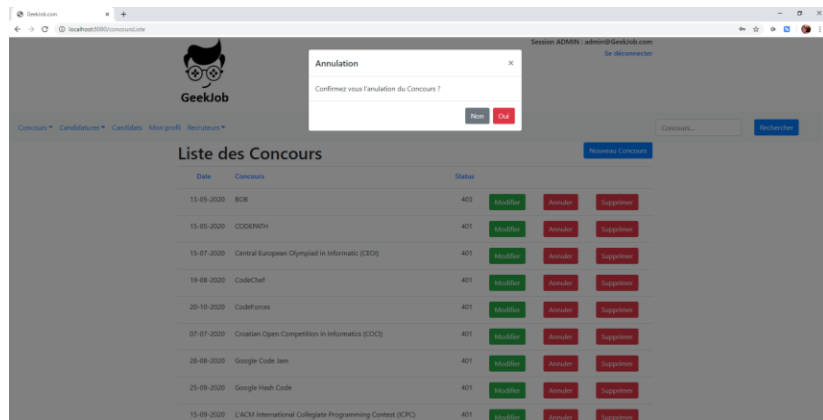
GeekJob.com × +

localhost:8080/concoursListe

Session ADMIN : admin@GeekJob.com
Se déconnecter

GeekJob

Concours ▾ Candidatures ▾ Candidats Mon profil Recruteurs ▾

Concours... Rechercher

Annulation ×

Confirmez vous l'anulation du Concours ?

Non Oui

Liste des Concours

Nouveau Concours

| Date | Concours | Status | | | |
|---|---|---|---|---|---|
| 13-05-2020 | BOB | 403 | Modifier | Annuler | Supprimer |
| 15-05-2020 | CODEPATH | 401 | Modifier | Annuler | Supprimer |
| 15-07-2020 | Central European Olympiad in Informatic (CEOI) | 401 | Modifier | Annuler | Supprimer |
| 19-08-2020 | CodeChef | 401 | Modifier | Annuler | Supprimer |
| 20-10-2020 | CodeForces | 401 | Modifier | Annuler | Supprimer |
| 07-07-2020 | Croatian Open Competition in Informatics (COCI) | 401 | Modifier | Annuler | Supprimer |
| 28-08-2020 | Google Code Jam | 401 | Modifier | Annuler | Supprimer |
| 25-09-2020 | Google Hash Code | 401 | Modifier | Annuler | Supprimer |
| 15-09-2020 | L'ACM International Collegiate Programming Contest (ICPC) | 401 | Modifier | Annuler | Supprimer |